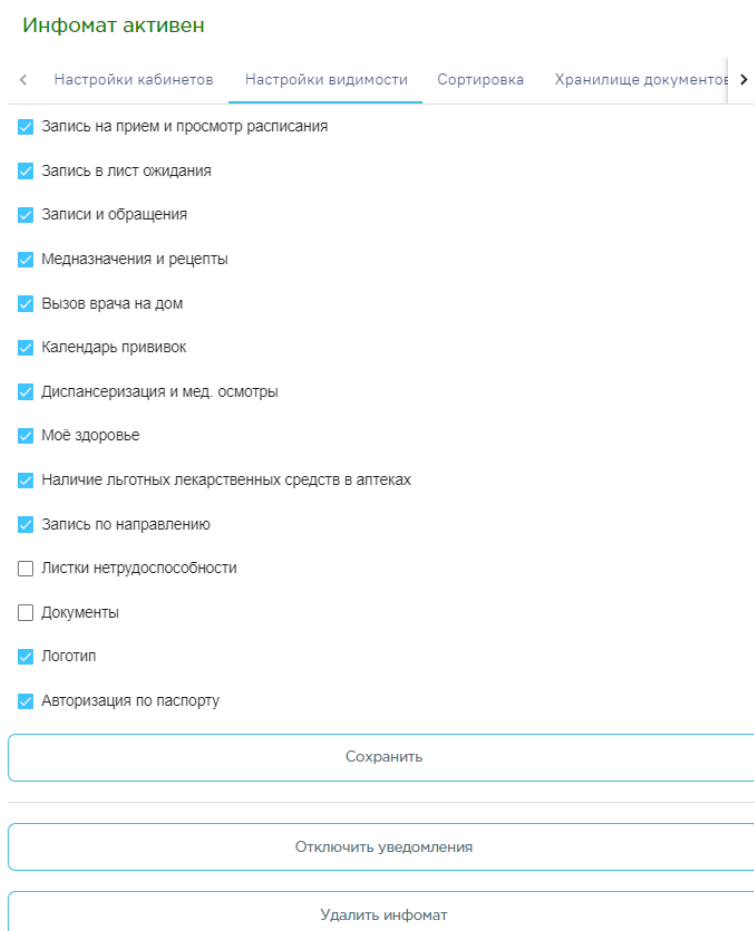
Инфомат активен

< Настройки кабинетов Настройки видимости Сортировка Хранилище документов >

Запись на прием и просмотр расписания

Запись в лист ожидания

Записи и обращения

Медназначения и рецепты

Вызов врача на дом

Календарь прививок

Диспансеризация и мед. осмотры

Моё здоровье

Наличие льготных лекарственных средств в аптеках

Запись по направлению

Листки нетрудоспособности

Документы

Логотип

Авторизация по паспорту

Сохранить

Отключить уведомления

Удалить инфомат